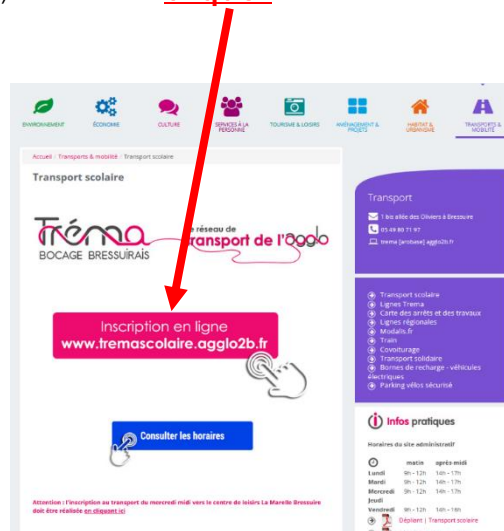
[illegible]

ENVIRONNEMENT ÉCONOMIE CULTURE SERVICES À LA PERSONNE TOURISME & LOISIRS AMÉNAGEMENT & PROJETS HABITAT & URBANISME TRANSPORTS & MOBILITÉ

Accueil / Transports & mobilité / Transport scolaire

Transport scolaire

Tréma BOCAGE BRESSUIRAIS le réseau de transport de l'agglo

Inscription en ligne
www.tremascolaire.agglo2b.fr

Consulter les horaires

Attention : l'inscription au transport du mercredi midi vers le centre de loisirs La Marelle Bressuire doit être réalisée en cliquant ici

Transport

1 bis allée des Oliviers à Bressuire

05 49 80 71 97

trema [arobase] agglo2b.fr

Transport scolaire
Lignes Tréma
Carte des arrêts et des travaux
Lignes régionales
Modalis.fr
Train
Covoiturage
Transport solidaire
Bornes de recharge - véhicules électriques
Parking vélos sécurisé

Infos pratiques

Horaires du site administratif

| | matin | après-midi |
|---|---|---|
| Lundi | 9h - 12h | 14h - 17h |
| Mardi | 9h - 12h | 14h - 17h |
| Mercredi | 9h - 12h | 14h - 17h |
| Jeudi | | |
| Vendredi | 9h - 12h | 14h - 16h |

Dépliant | Transport scolaire